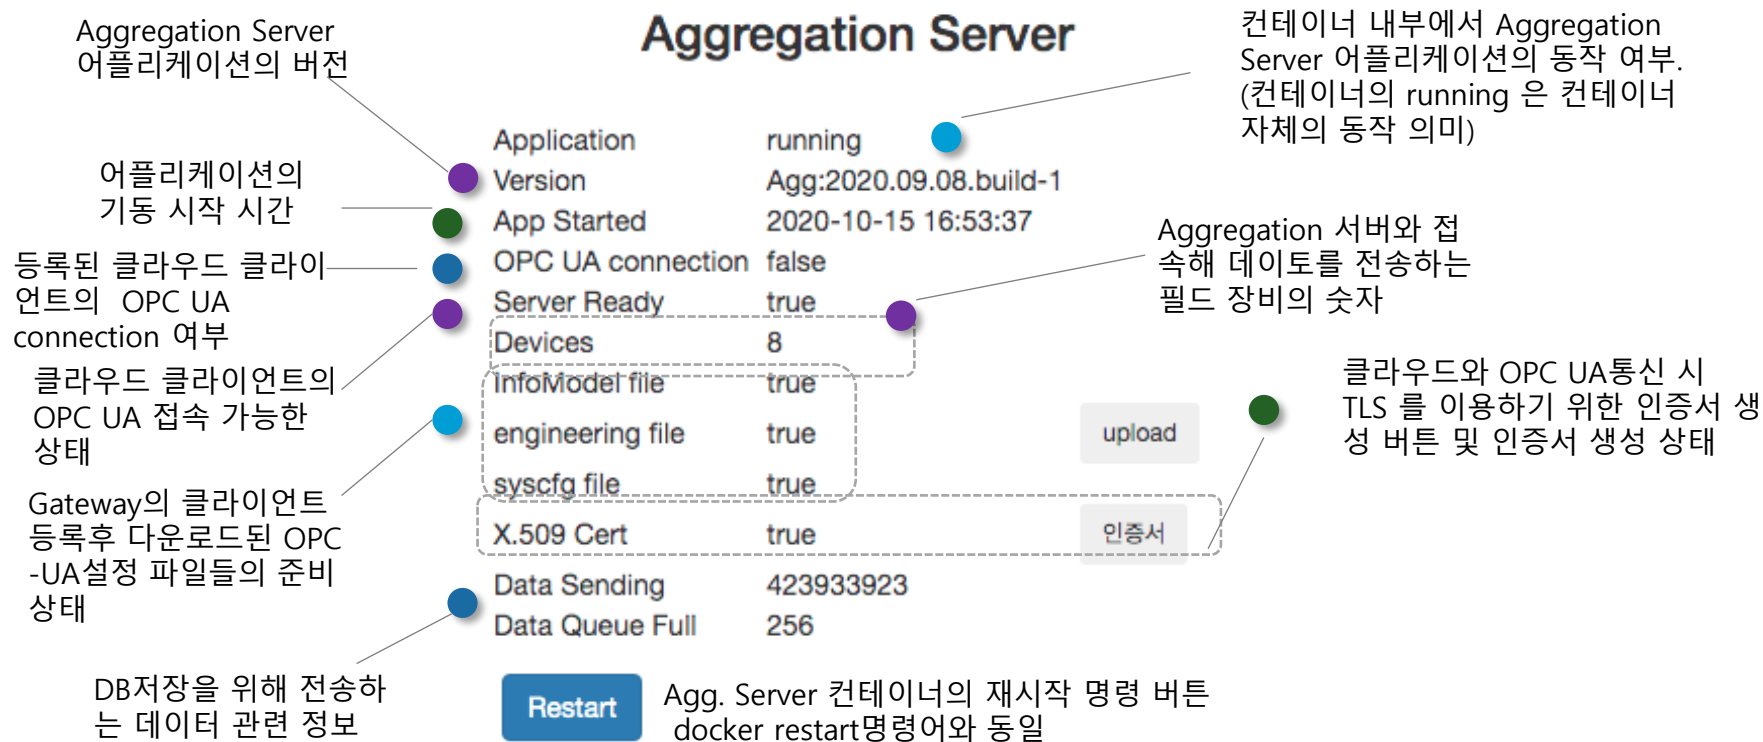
Aggregation Server

Aggregation Server 어플리케이션의 버전

컨테이너 내부에서 Aggregation Server 어플리케이션의 동작 여부. (컨테이너의 running 은 컨테이너 자체의 동작 의미)

| | |
|---|---|
| Application | running |
| Version | Agg:2020.09.08.build-1 |
| App Started | 2020-10-15 16:53:37 |
| OPC UA connection | false |
| Server Ready | true |
| Devices | 8 |
| infoModel file | true |
| engineering file | true |
| syscfg file | true |
| X.509 Cert | true |
| Data Sending | 423933923 |
| Data Queue Full | 256 |

upload

인증서

Restart

어플리케이션의 기동 시작 시간

등록된 클라우드 클라이언트의 OPC UA connection 여부

클라우드 클라이언트의 OPC UA 접속 가능한 상태

Gateway의 클라이언트 등록후 다운로드된 OPC -UA설정 파일들의 준비 상태

DB저장을 위해 전송하는 데이터 관련 정보

Aggregation 서버와 접속해 데이토를 전송하는 필드 장비의 숫자

클라우드와 OPC UA통신 시 TLS 를 이용하기 위한 인증서 생성 버튼 및 인증서 생성 상태

Agg. Server 컨테이너의 재시작 명령 버튼 docker restart명령어와 동일